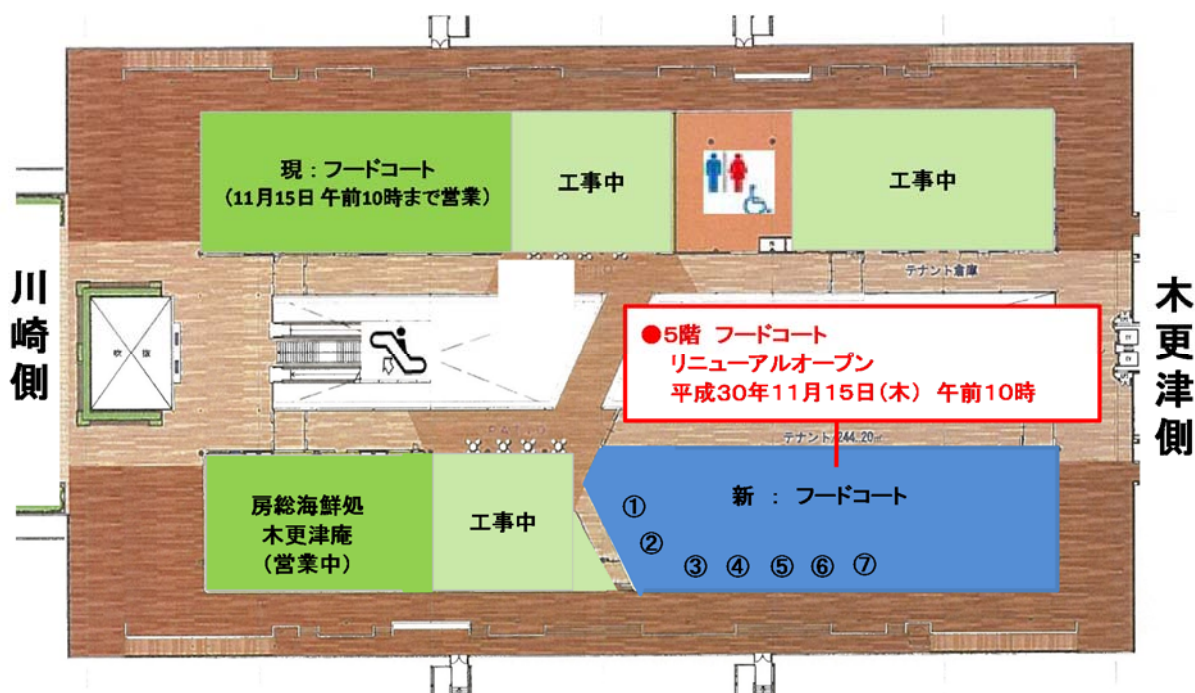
川崎側

現：フードコート
（11月15日 午前10時まで営業）

工事中

工事中

吹抜

テナント倉庫

●5階 フードコート
リニューアルオープン
平成30年11月15日（木） 午前10時

テナント 244.20

房総海鮮処
木更津庵
（営業中）

工事中

新 ： フードコート
①
②
③ ④ ⑤ ⑥ ⑦

木更津側